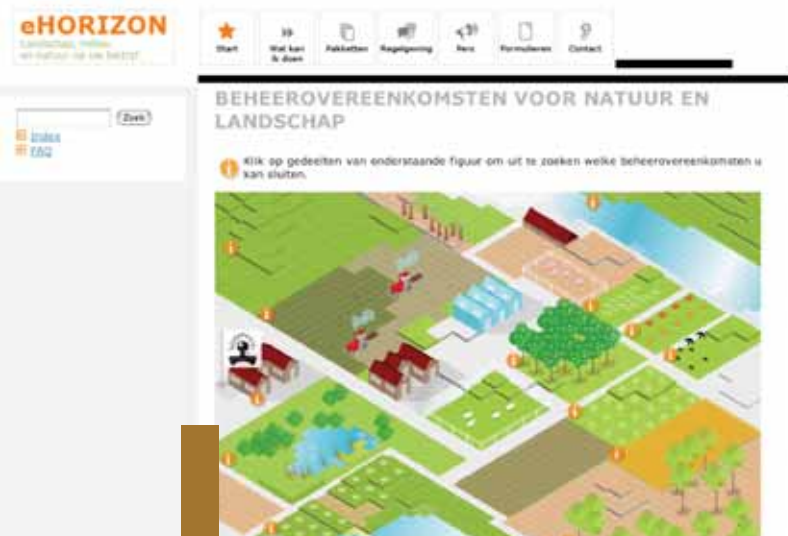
eHORIZON
Landschap, milieu en natuur op uw bedrijf

Start
Wat kan ik doen
Pakketten
Regelgeving
Pers
Formulieren
Contact

Zoek
Index
FAQ

BEHEEROVEREENKOMSTEN VOOR NATUUR EN LANDSCHAP

Klik op gedeelten van onderstaande figuur om uit te zoeken welke beheerovereenkomsten u kan sluiten.